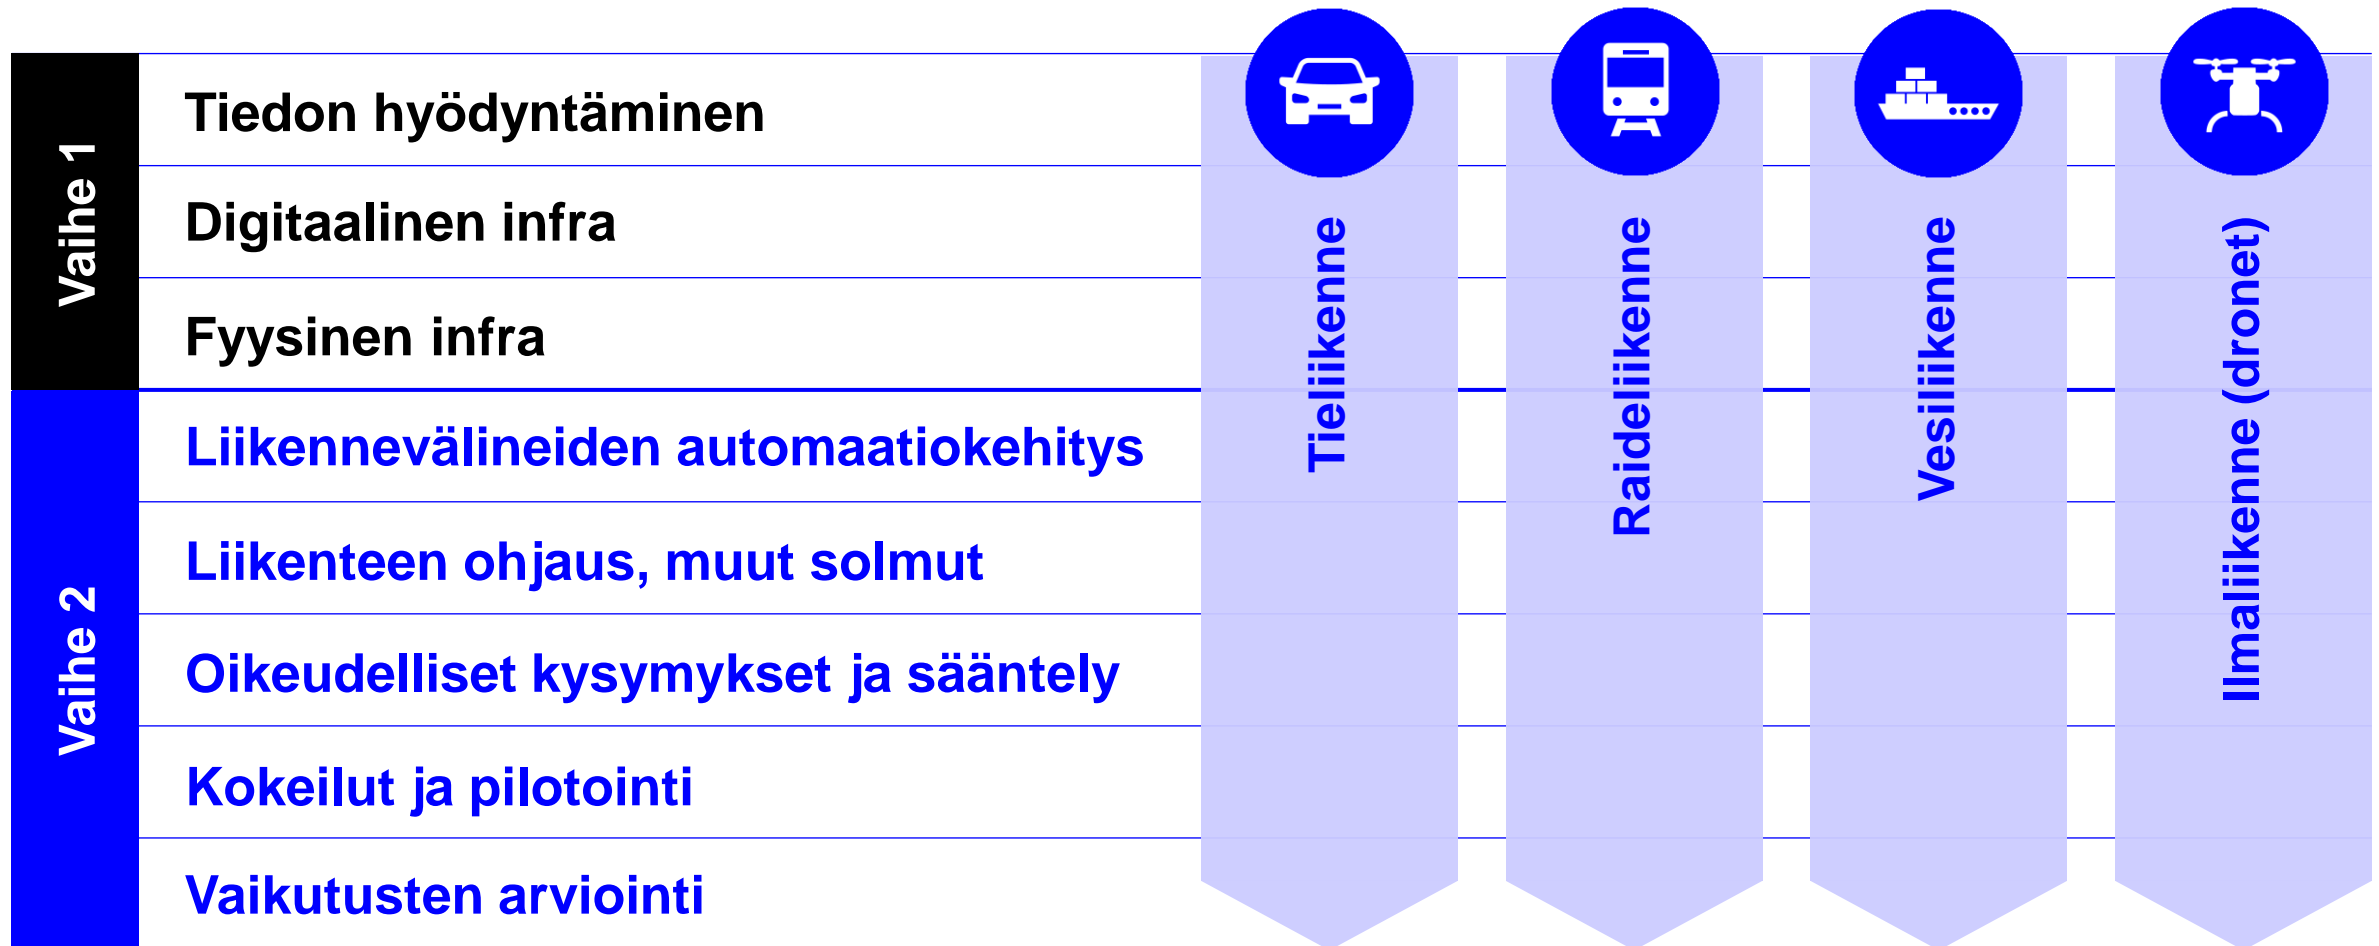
Vaihe 1
Tiedon hyödyntäminen
Digitaalinen infra
Fyysinen infra

Vaihe 2
Liikennevälineiden automaatiokehitys
Liikenteen ohjaus, muut solmut
Oikeudelliset kysymykset ja sääntely
Kokeilut ja pilotointi
Vaikutusten arviointi

Tieliikenne
Raideliikenne
Vesiliikenne
Ilmaliikenne (dronet)